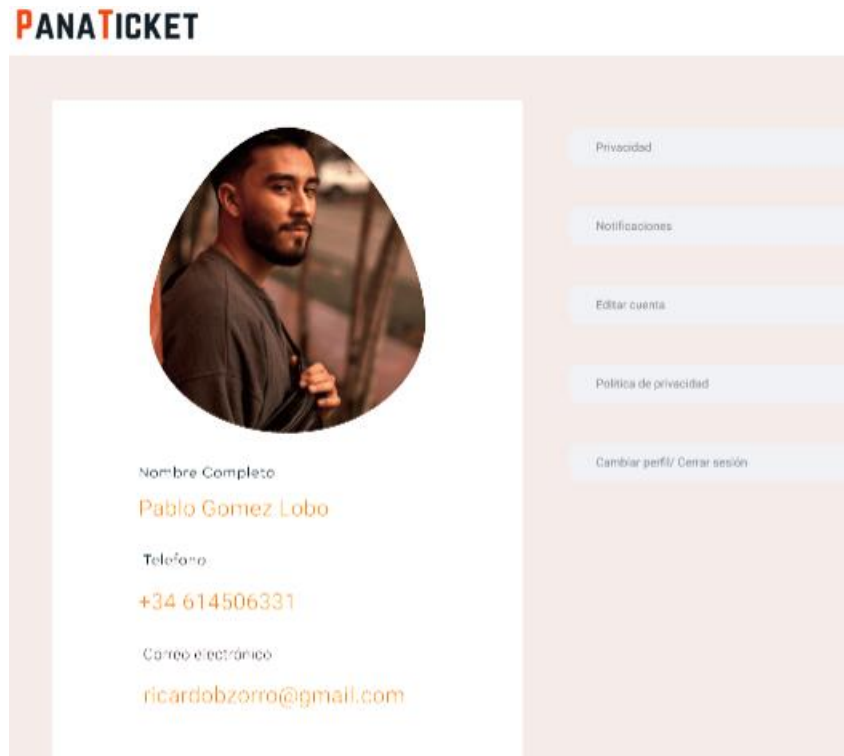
PANATICKET

Privacidad

Notificaciones

Editar cuenta

Politica de privacidad

Cambiar perfil/ Cerrar sesión

Nombre Completo
Pablo Gomez Lobo

Telefono
+34 614506331

Correo electrónico
ricardobzorro@gmail.com